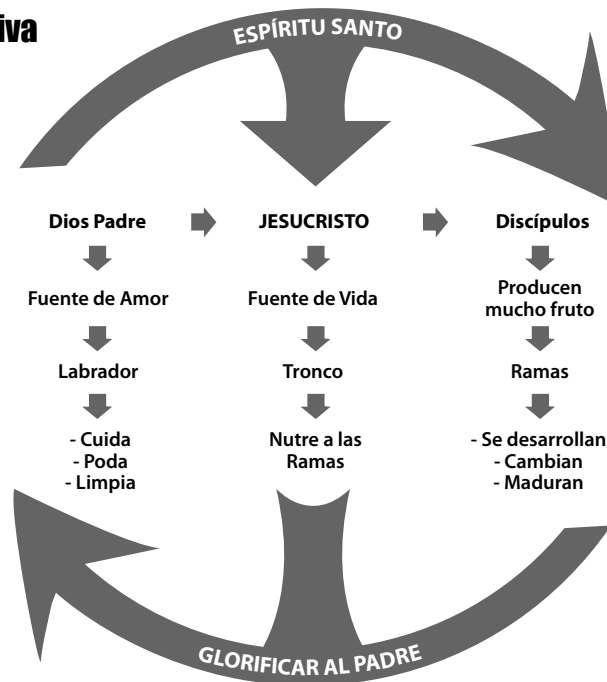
iva

ESPÍRITU SANTO

Dios Padre

Fuente de Amor

Labrador

- Cuida
- Poda
- Limpia

JESUCRISTO

Fuente de Vida

Tronco

Nutre a las Ramas

Discípulos

Producen mucho fruto

Ramas

- Se desarrollan
- Cambian
- Maduran

GLORIFICAR AL PADRE